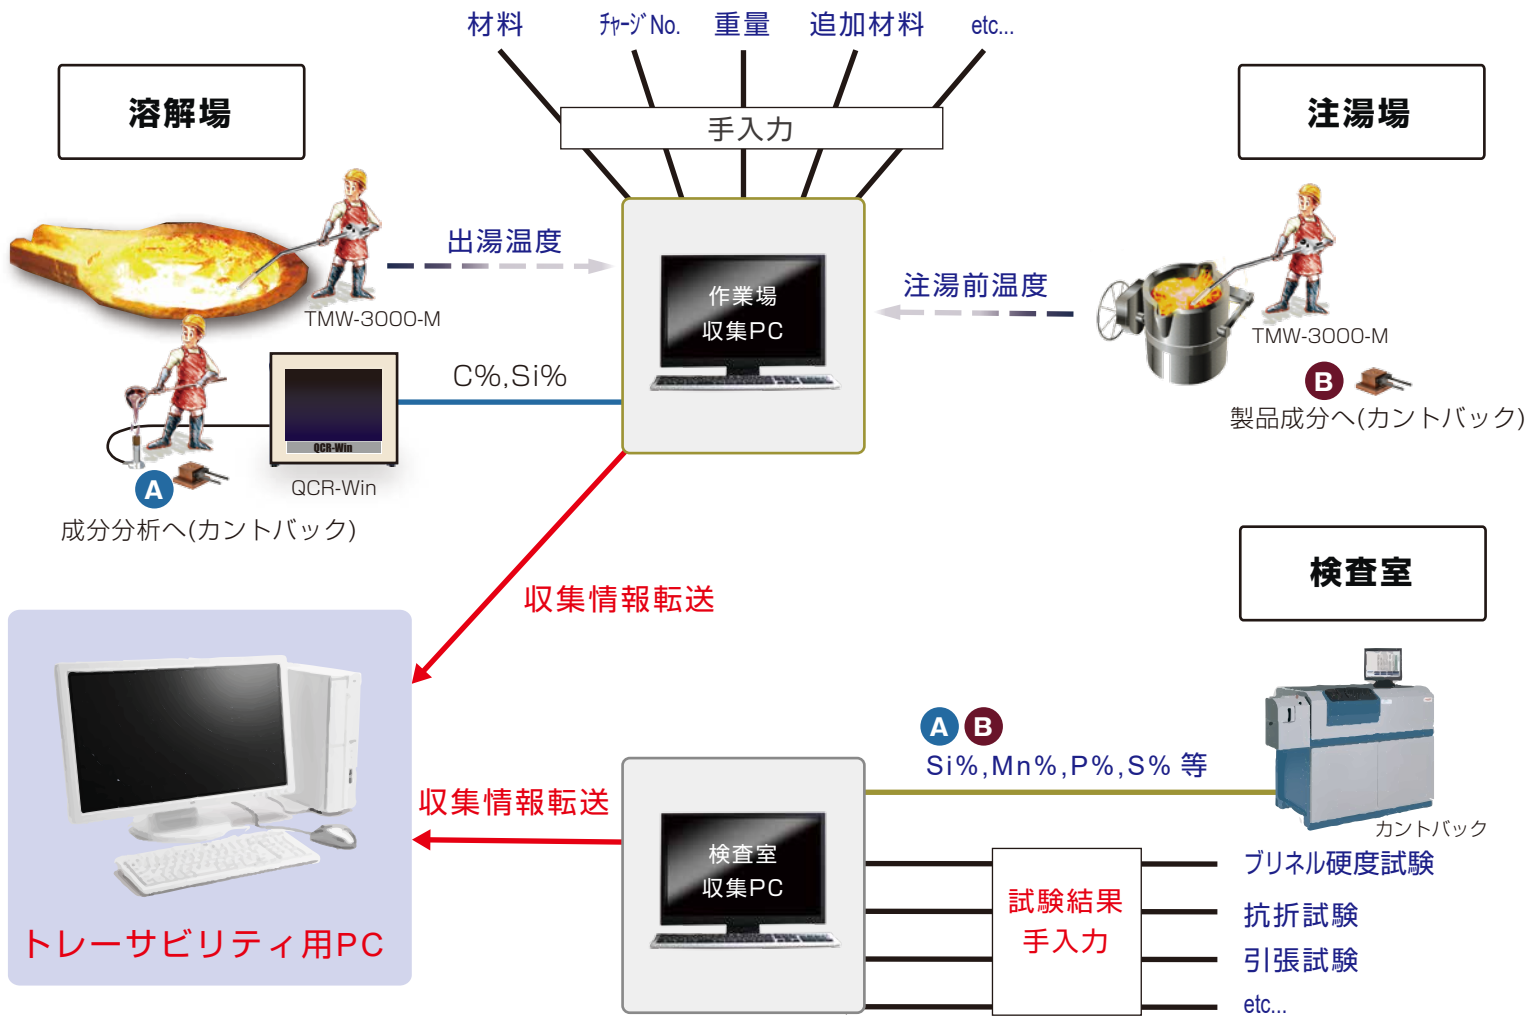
材料 ﾁｬｰｼﾞNo. 重量 追加材料 etc...

手入力

溶解場

注湯場

出湯温度

注湯前温度

作業場
収集PC

TMW-3000-M

TMW-3000-M

C%,Si%

QCR-Win

QCR-Win

A

成分分析へ(カントバック)

B

製品成分へ(カントバック)

収集情報転送

検査室

A B
Si%,Mn%,P%,S% 等

カントバック

収集情報転送

検査室
収集PC

試験結果
手入力

ブリネル硬度試験

抗折試験

引張試験

etc...

トレーサビリティ用PC